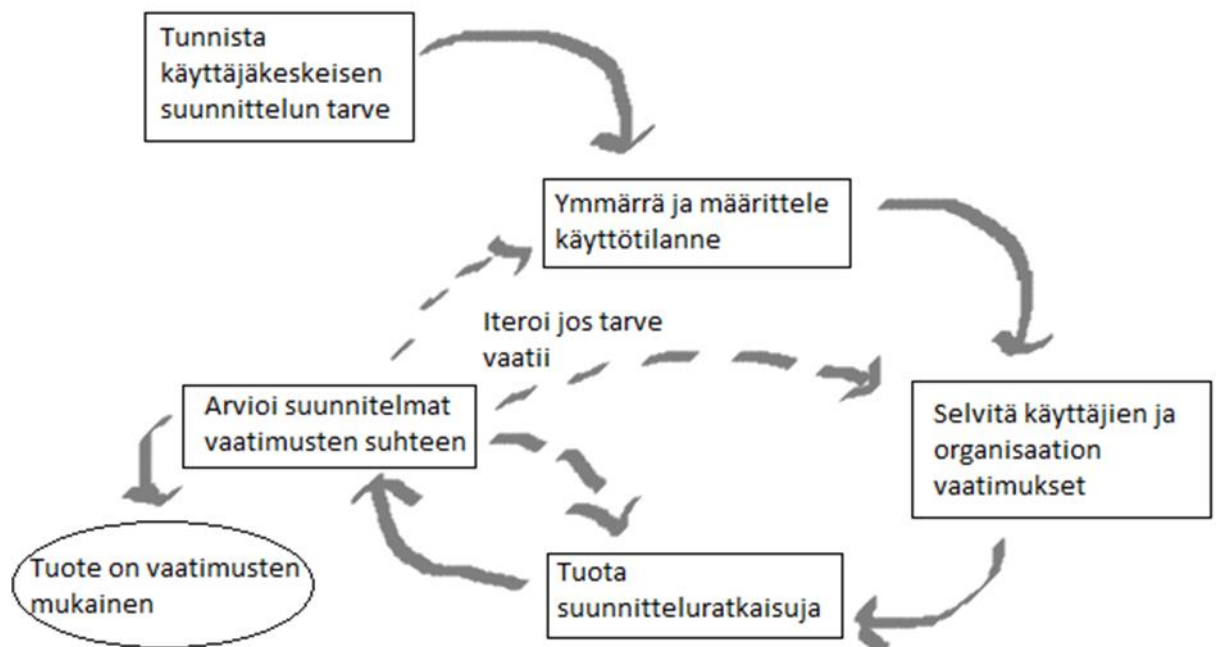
Tunnista käyttäjäkeskeisen suunnittelun tarve

Ymmärrä ja määrittele käyttötilanne

Iteroi jos tarve vaatii

Arvioi suunnitelmat vaatimusten suhteen

Selvitä käyttäjien ja organisaation vaatimukset

Tuote on vaatimusten mukainen

Tuota suunnitteluratkaisuja